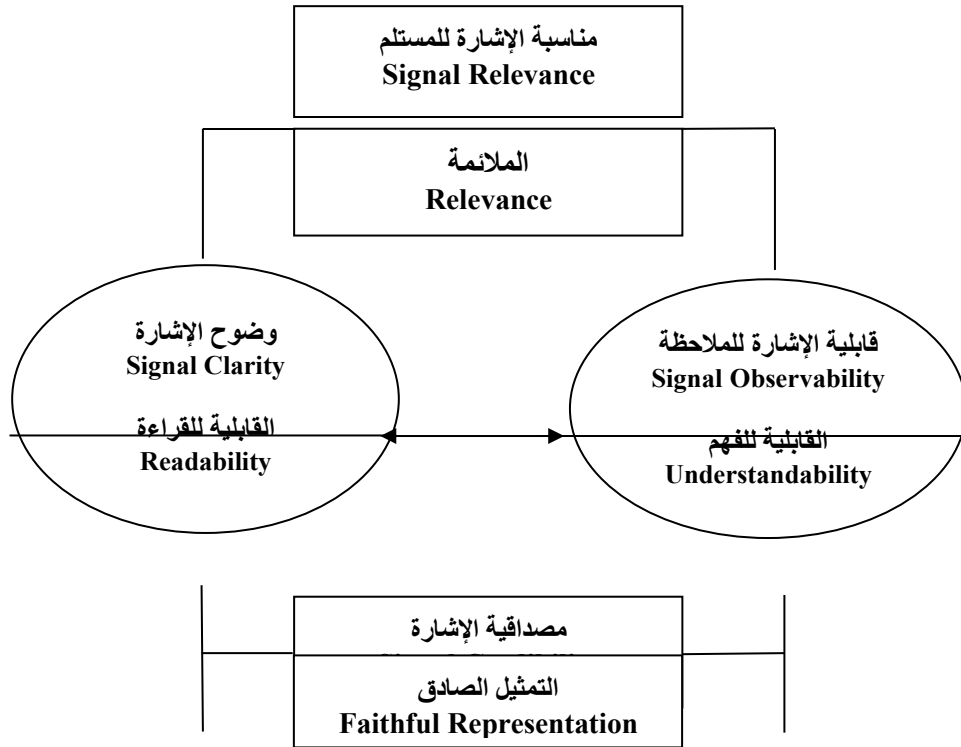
مناسبة الإشارة للمستلم
Signal Relevance

الملائمة
Relevance

وضوح الإشارة
Signal Clarity

القابلية للقراءة
Readability

قابلية الإشارة للملاحظة
Signal Observability

القابلية للفهم
Understandability

مصداقية الإشارة
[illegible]

التمثيل الصادق
Faithful Representation